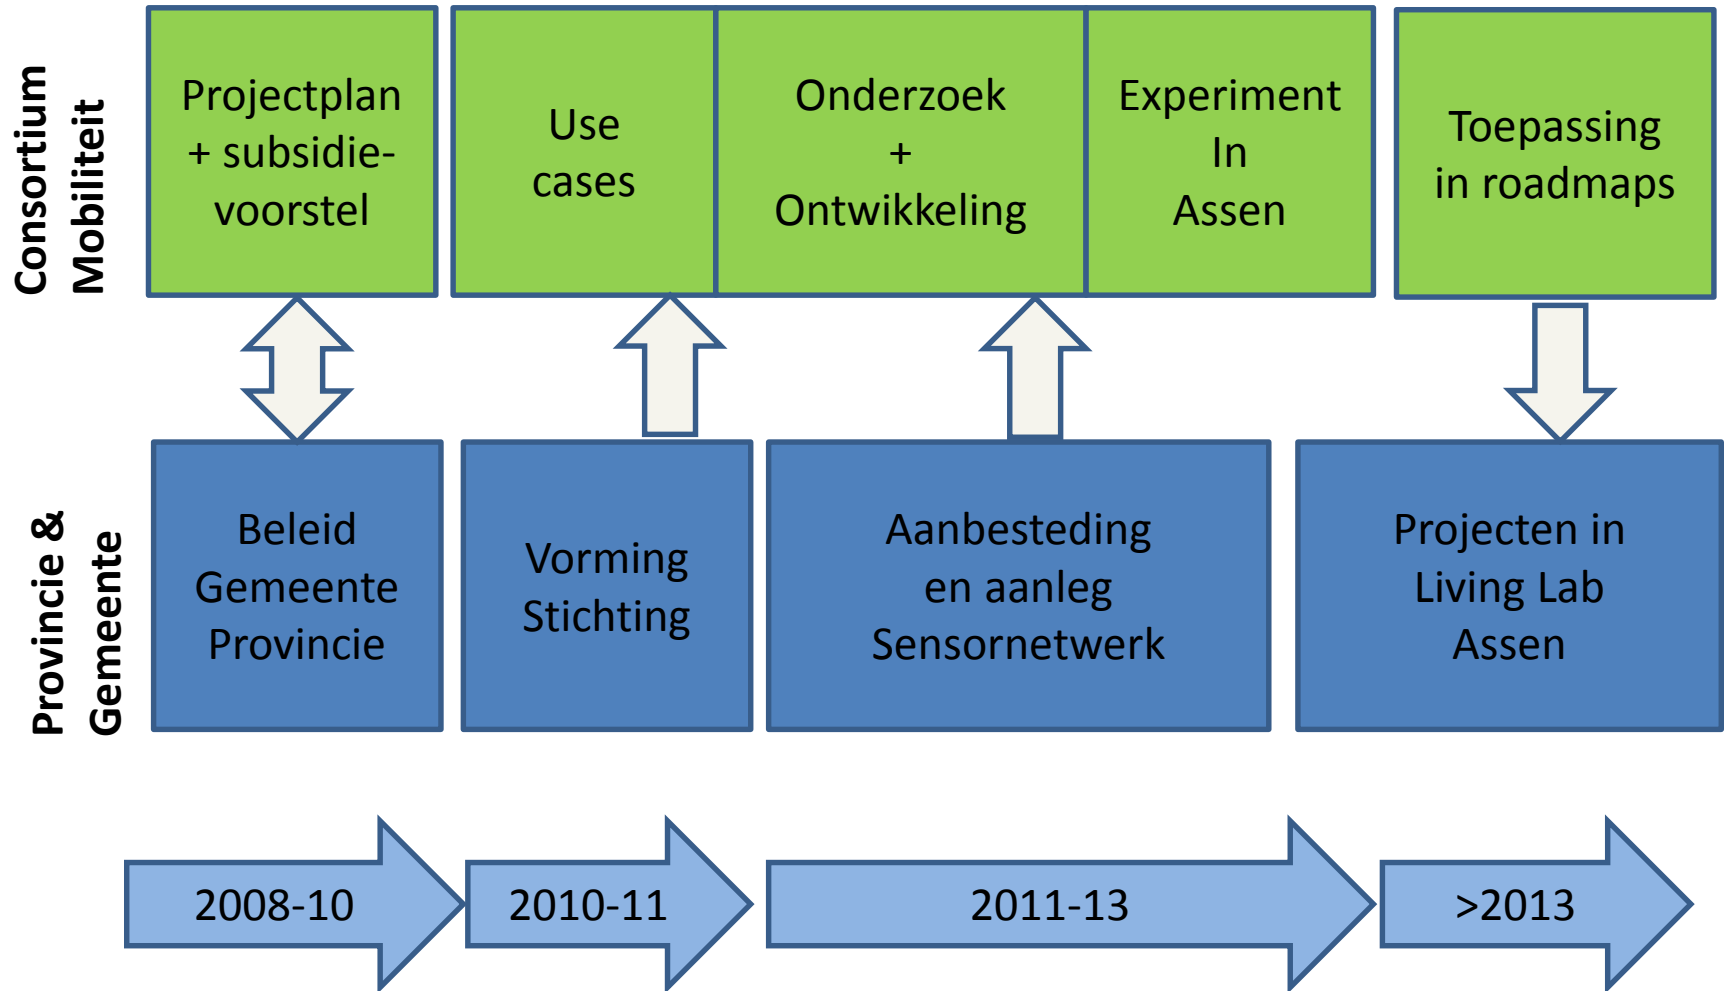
Consortium Mobiliteit

Projectplan + subsidievoorstel

Use cases

Onderzoek + Ontwikkeling

Experiment In Assen

Toepassing in roadmaps

Provincie & Gemeente

Beleid Gemeente Provincie

Vorming Stichting

Aanbesteding en aanleg Sensornetwerk

Projecten in Living Lab Assen

2008-10

2010-11

2011-13

>2013